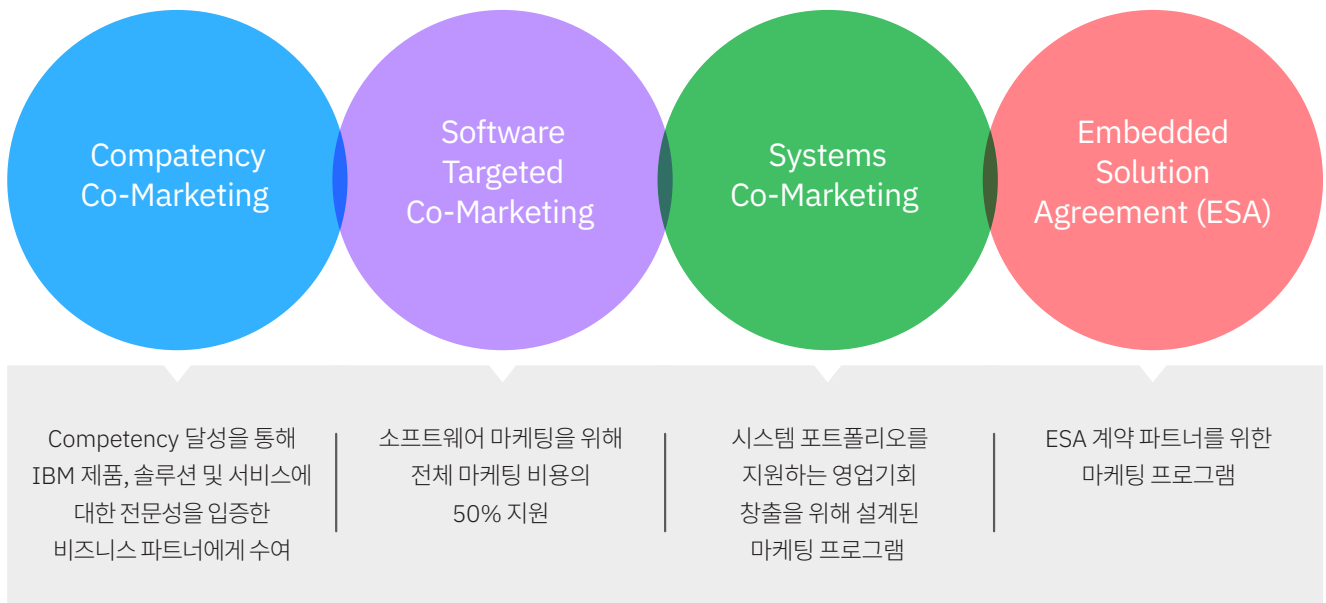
Compatency Co-Marketing

Software Targeted Co-Marketing

Systems Co-Marketing

Embedded Solution Agreement (ESA)

Competency 달성을 통해 IBM 제품, 솔루션 및 서비스에 대한 전문성을 입증한 비즈니스 파트너에게 수여

소프트웨어 마케팅을 위해 전체 마케팅 비용의 50% 지원

시스템 포트폴리오를 지원하는 영업기회 창출을 위해 설계된 마케팅 프로그램

ESA 계약 파트너를 위한 마케팅 프로그램